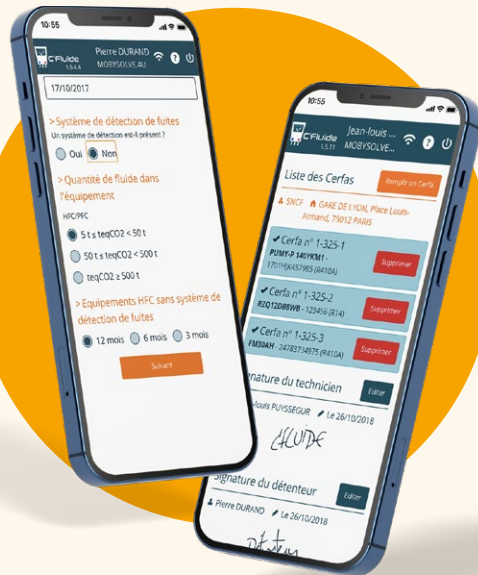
10:55

C'Fluide 1.6.4.4

Pierre DURAND
MOBYSOLVE.IU

17/10/2017

> Système de détection de fuites
Un système de détection est-il présent ?

Oui Non

> Quantité de fluide dans l'équipement

HFC/PFC

5 t ≤ teqCO2 < 50 t

50 t ≤ teqCO2 < 500 t

teqCO2 ≥ 500 t

> Equipements HFC sans système de détection de fuites

12 mois 6 mois 3 mois

Suivant

10:55

C'Fluide 1.5.11

Jean-louis ...
MOBYSOLVE...

Liste des Cerfas

Remplir un Cerfa

SNCF GARE DE LYON, Place Louis-Armand, 75012 PARIS

Cerfa n° 1-325-1
PUMY-P 140YKM1 - 1701HX457985 (R410A)
Supprimer

Cerfa n° 1-325-2
RZQ12DB8WB - 123456 (R14)
Supprimer

Cerfa n° 1-325-3
FM30AH - 24783774875 (R410A)
Supprimer

Signature du technicien
Editer
Louis PUYSSEGUR Le 26/10/2018
CFLUIDE

Signature du détenteur
Editer
Pierre DURAND Le 26/10/2018
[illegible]